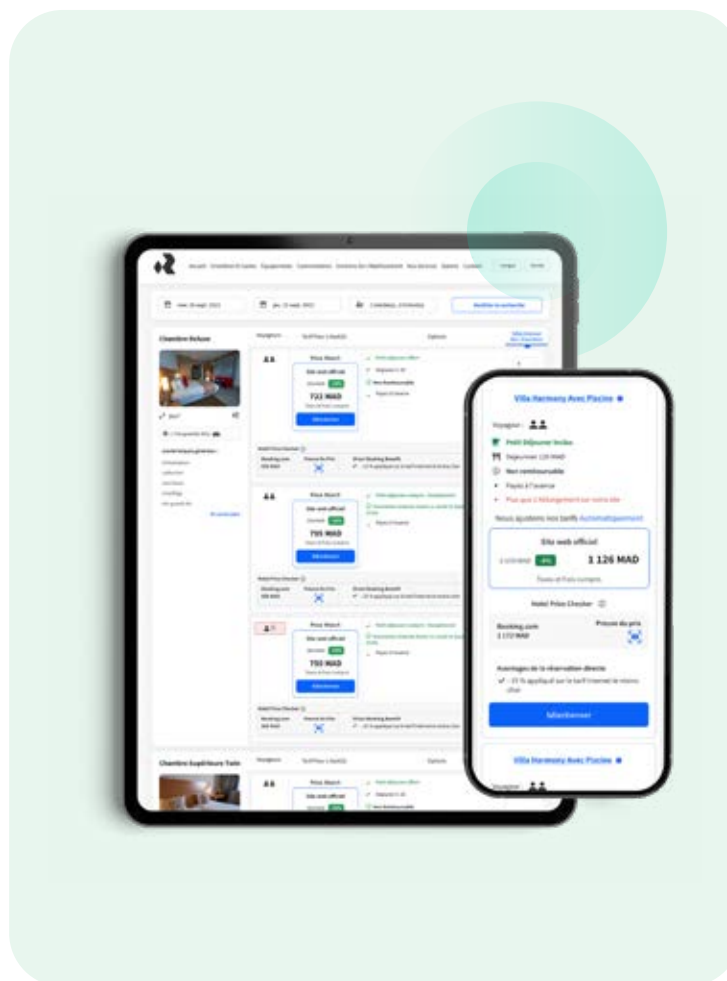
Chambre Deluxe

723 MAD

Sélectionner

795 MAD

Sélectionner

755 MAD

Sélectionner

Chambre Supérieure Twin

Villa Harmony Avec Piscine

Voyageur :

Petit Déjeuner Inclus

Déjeuner 120 MAD

Non remboursable

Payez à l'avance

Plus que 1 hébergement sur notre site

Nous ajustons nos tarifs Automatiquement

Site web officiel

1 126 MAD

Taxes et frais compris

Hotel Price Checker

Booking.com

Preuve du prix

Avantages de la réservation directe

- 15 % appliqué sur le tarif Internet le moins cher

Sélectionner

Villa Harmony Avec Piscine

Voyageur